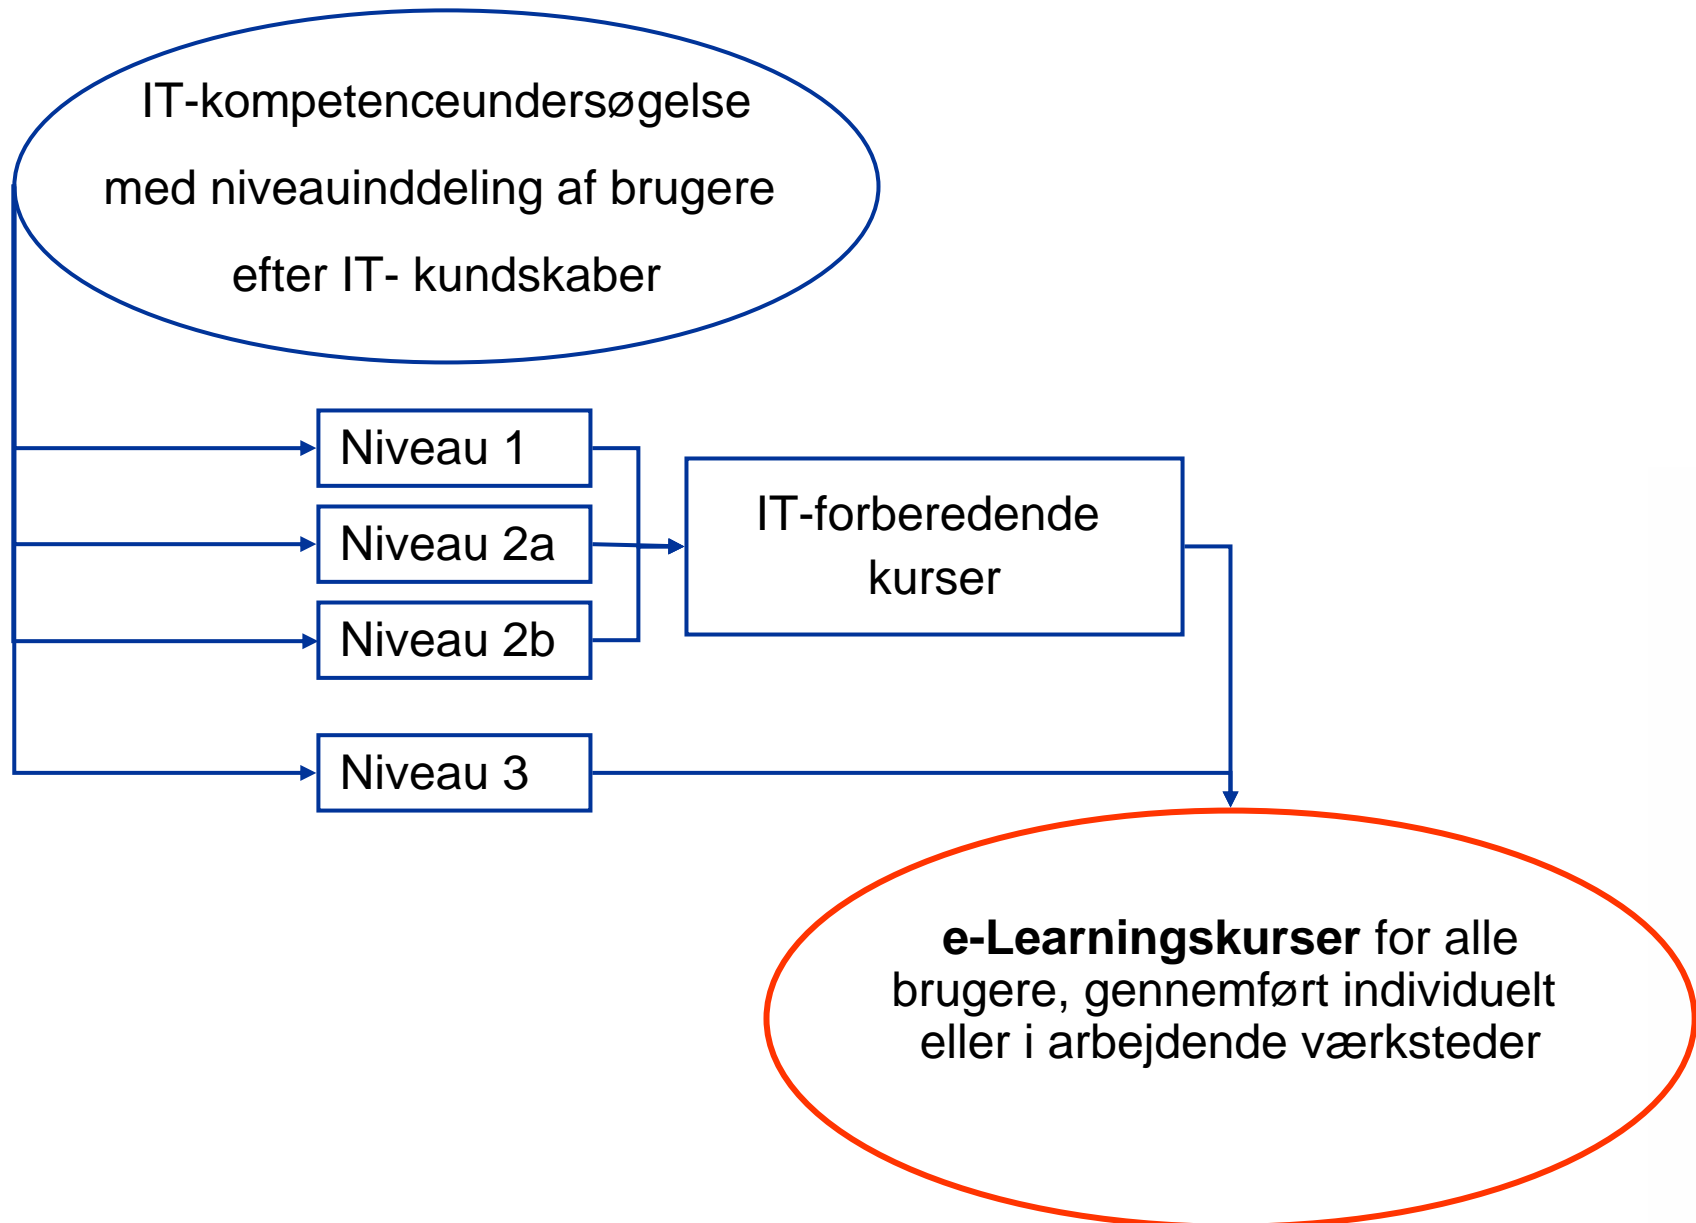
IT-kompetenceundersøgelse med niveauinddeling af brugere efter IT- kundskaber

Niveau 1

Niveau 2a

Niveau 2b

IT-forberedende kurser

Niveau 3

**e-Learningskurser** for alle brugere, gennemført individuelt eller i arbejdende værksteder